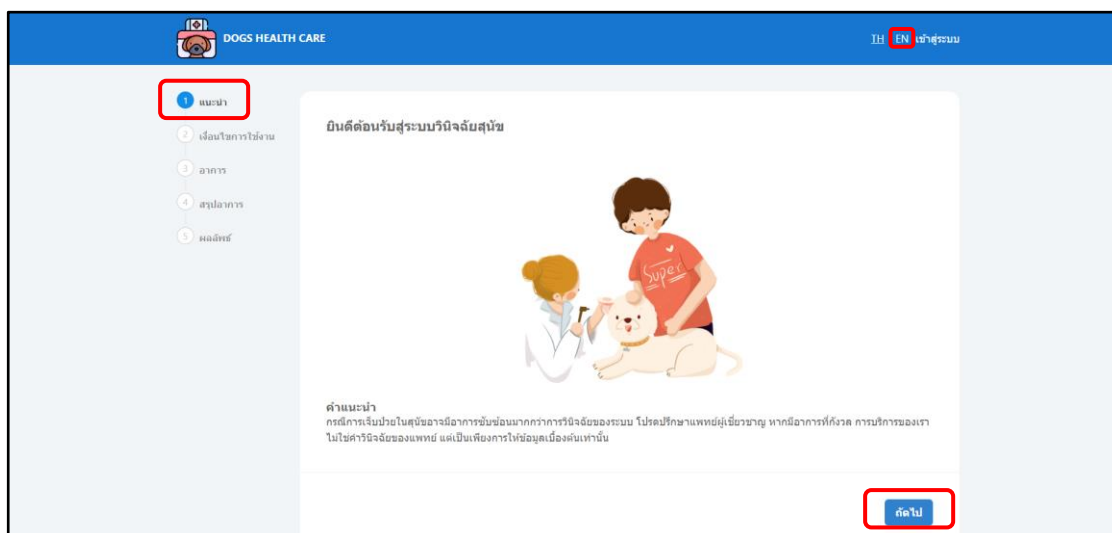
DOGS HEALTH CARE

TH EN เข้าสู่ระบบ

1 แนะนำ
2 เงื่อนไขการใช้งาน
3 อาการ
4 สรุปอาการ
5 ผลลัพธ์

ยินดีต้อนรับสู่ระบบวินิจฉัยสุนัข

Super

คำแนะนำ
กรณีการเจ็บป่วยในสุนัขอาจมีอาการซับซ้อนมากกว่าการวินิจฉัยของระบบ โปรดปรึกษาแพทย์ผู้เชี่ยวชาญ หากมีอาการที่กังวล การบริการของเราไม่ใช่คำวินิจฉัยของแพทย์ แต่เป็นเพียงการให้ข้อมูลเบื้องต้นเท่านั้น

ถัดไป